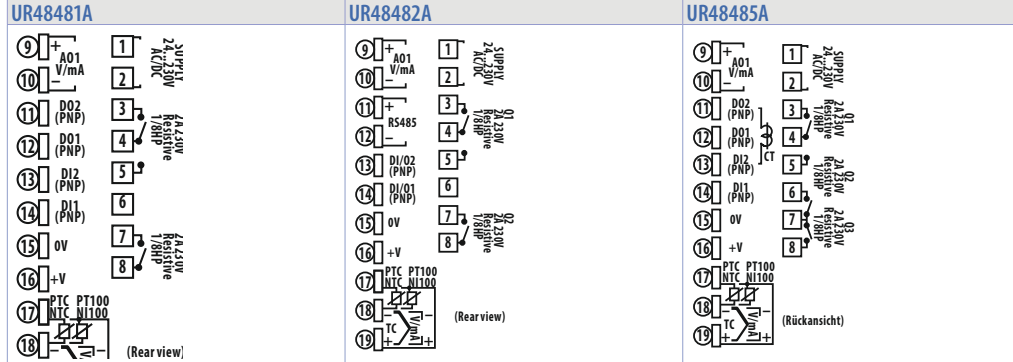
UR48481A

9 + AO1 V/mA
10 −
11 DO2 (PNP)
12 DO1 (PNP)
13 DI2 (PNP)
14 DI1 (PNP)
15 0V
16 +V
17 PTC PT100 NTC NI100
18 − TC + − V mA +

1 SUPPLY 24...230V AC/DC
2
3
4 2A 230V Resistive 1/8HP
5
6
7
8 2A 230V Resistive 1/8HP

(Rear view)

UR48482A

9 + AO1 V/mA
10 −
11 + RS485
12 −
13 DI/O2 (PNP)
14 DI/O1 (PNP)
15 0V
16 +V
17 PTC PT100 NTC NI100
18 −
19 + TC − V mA +

1 SUPPLY 24...230V AC/DC
2
3
4 Q1 2A 230V Resistive 1/8HP
5
6
7
8 Q2 2A 230V Resistive 1/8HP

(Rear view)

UR48485A

9 + AO1 V/mA
10 −
11 DO2 (PNP)
12 DO1 (PNP) CT
13 DI2 (PNP)
14 DI1 (PNP)
15 0V
16 +V
17 PTC PT100 NTC NI100
18 −
19 + TC − V mA +

1 SUPPLY 24...230V AC/DC
2
3
4 Q1 2A 230V Resistive 1/8HP
5
6 Q2 2A 230V Resistive 1/8HP
7
8 Q3 2A 230V Resistive 1/8HP

(Rückansicht)